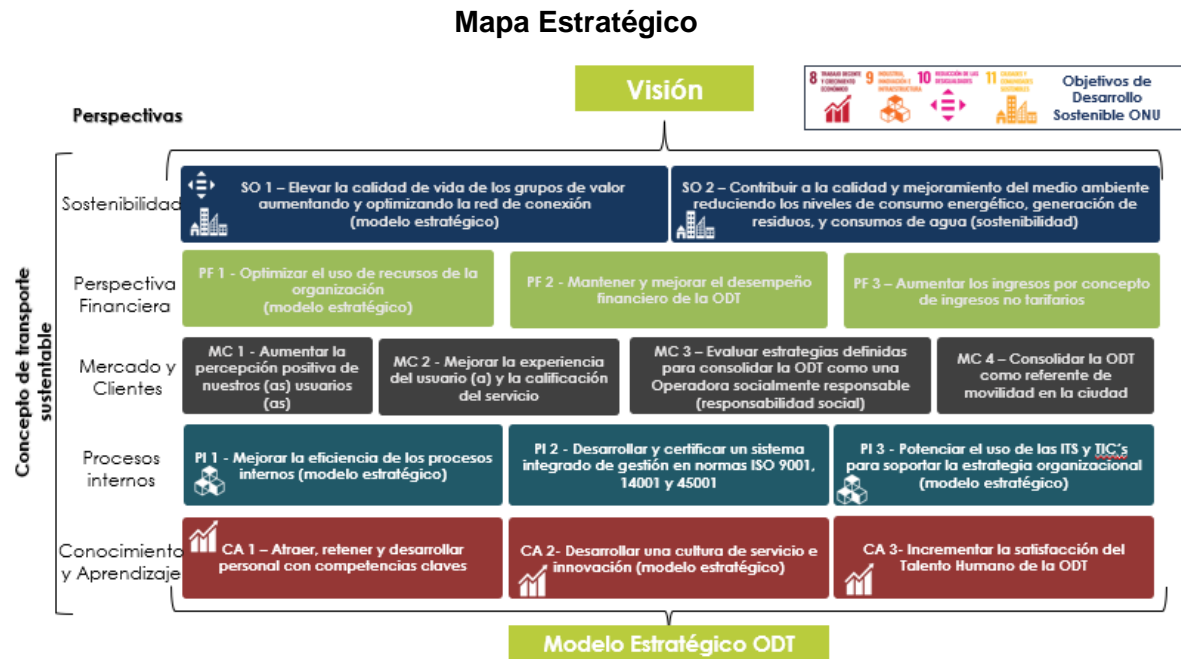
Mapa Estratégico

Visión

8 TRABAJO DECENTE Y CRECIMIENTO ECONÓMICO
9 INDUSTRIA, INNOVACIÓN E INFRAESTRUCTURA
10 REDUCCIÓN DE LAS DESIGUALDADES
11 CIUDADES Y COMUNIDADES SOSTENIBLES

Objetivos de Desarrollo Sostenible ONU

Perspectivas

Concepto de transporte sustentable

Sostenibilidad

SO 1 – Elevar la calidad de vida de los grupos de valor aumentando y optimizando la red de conexión (modelo estratégico)

SO 2 – Contribuir a la calidad y mejoramiento del medio ambiente reduciendo los niveles de consumo energético, generación de residuos, y consumos de agua (sostenibilidad)

Perspectiva Financiera

PF 1 - Optimizar el uso de recursos de la organización (modelo estratégico)

PF 2 - Mantener y mejorar el desempeño financiero de la ODT

PF 3 – Aumentar los ingresos por concepto de ingresos no tarifarios

Mercado y Clientes

MC 1 - Aumentar la percepción positiva de nuestros (as) usuarios (as)

MC 2 - Mejorar la experiencia del usuario (a) y la calificación del servicio

MC 3 – Evaluar estrategias definidas para consolidar la ODT como una Operadora socialmente responsable (responsabilidad social)

MC 4 – Consolidar la ODT como referente de movilidad en la ciudad

Procesos internos

PI 1 - Mejorar la eficiencia de los procesos internos (modelo estratégico)

PI 2 - Desarrollar y certificar un sistema integrado de gestión en normas ISO 9001, 14001 y 45001

PI 3 - Potenciar el uso de las ITS y TIC's para soportar la estrategia organizacional (modelo estratégico)

Conocimiento y Aprendizaje

CA 1 – Atraer, retener y desarrollar personal con competencias claves

CA 2- Desarrollar una cultura de servicio e innovación (modelo estratégico)

CA 3- Incrementar la satisfacción del Talento Humano de la ODT

Modelo Estratégico ODT